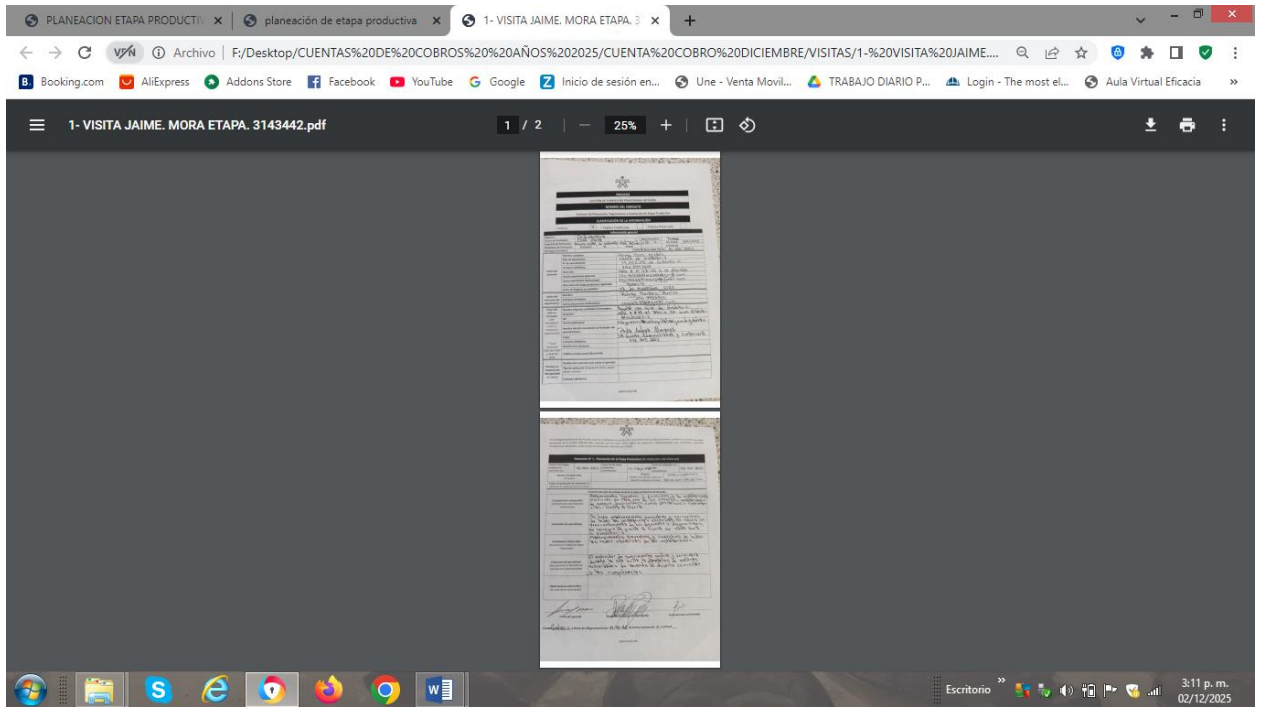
PLANEACION ETAPA PRODUCTIV ×
planeación de etapa productiva ×
1- VISITA JAIME. MORA ETAPA. 3 ×
+

VPN Archivo | F:/Desktop/CUENTAS%20DE%20COBROS%20%20AÑOS%202025/CUENTA%20COBRO%20DICIEMBRE/VISITAS/1-%20VISITA%20JAIME....

Booking.com AliExpress Addons Store Facebook YouTube Google Inicio de sesión en... Une - Venta Movil... TRABAJO DIARIO P... Login - The most el... Aula Virtual Eficacia »

1- VISITA JAIME. MORA ETAPA. 3143442.pdf
1 / 2 — 25% +

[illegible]

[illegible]

Escritorio »
3:11 p. m.
02/12/2025